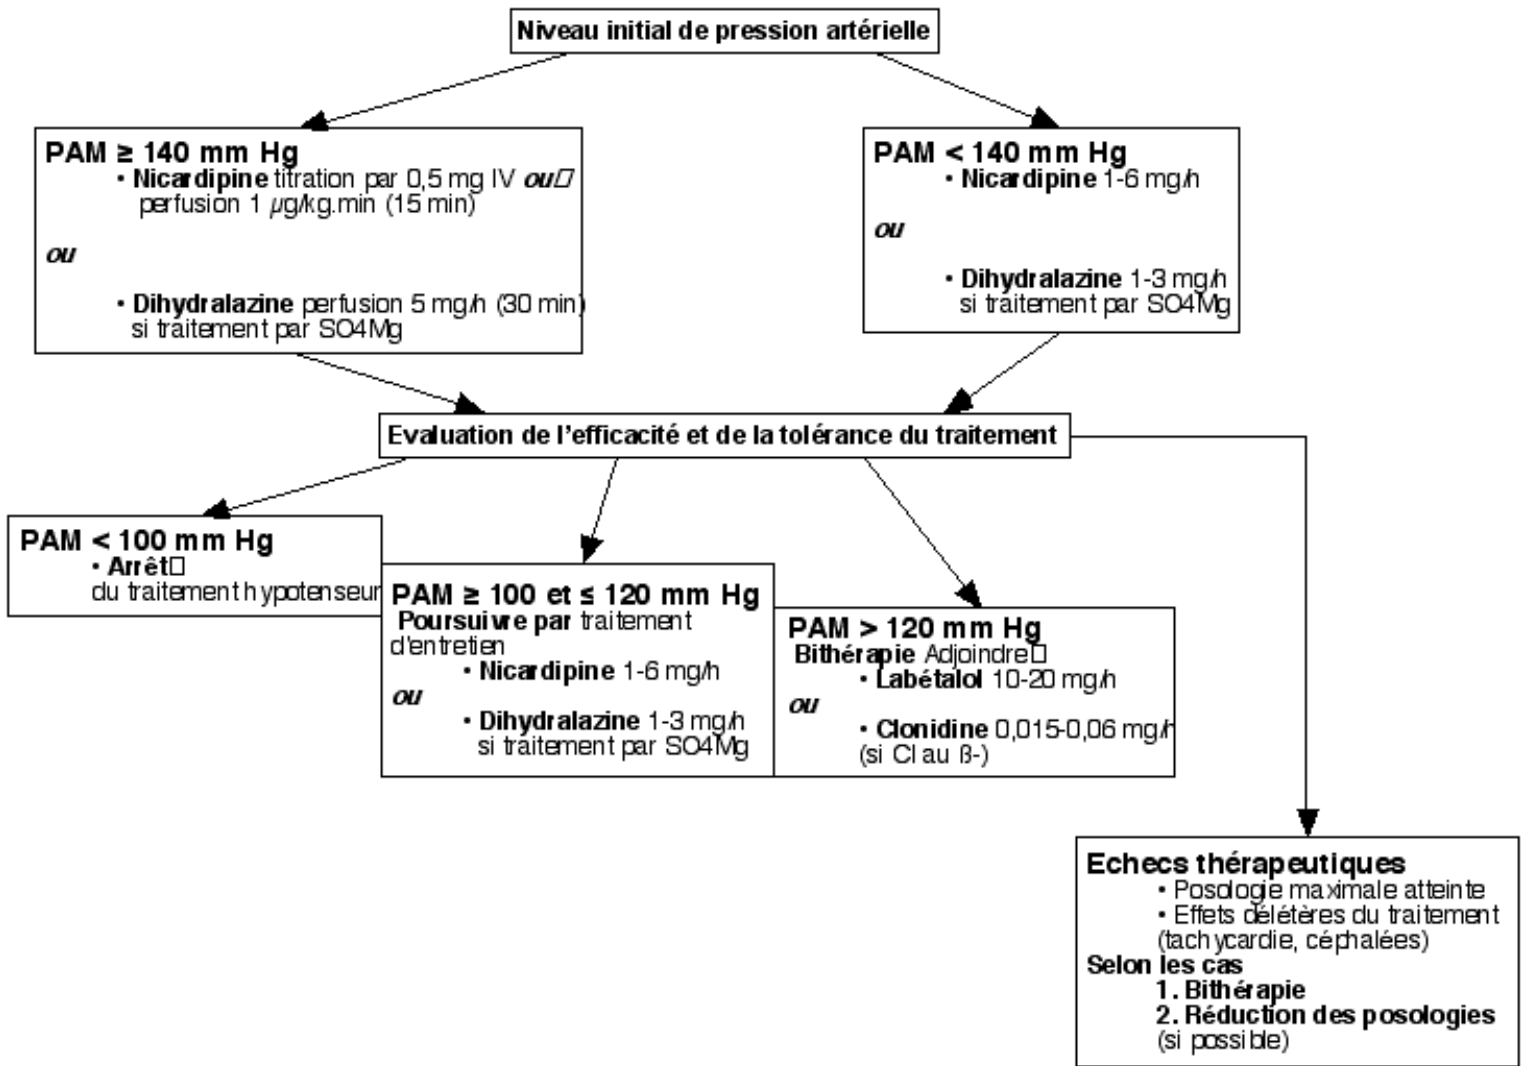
Niveau initial de pression artérielle

PAM ≥ 140 mm Hg
• Nicardipine titration par 0,5 mg IV ou
perfusion 1 μg/kg.min (15 min)
ou
• Dihydralazine perfusion 5 mg/h (30 min)
si traitement par SO4Mg

PAM < 140 mm Hg
• Nicardipine 1-6 mg/h
ou
• Dihydralazine 1-3 mg/h
si traitement par SO4Mg

Evaluation de l'efficacité et de la tolérance du traitement

PAM < 100 mm Hg
• Arrêt
du traitement hypotenseur

PAM ≥ 100 et ≤ 120 mm Hg
Poursuivre par traitement d'entretien
• Nicardipine 1-6 mg/h
ou
• Dihydralazine 1-3 mg/h
si traitement par SO4Mg

PAM > 120 mm Hg
Bithérapie Adjoindre
• Labétalol 10-20 mg/h
ou
• Clonidine 0,015-0,06 mg/h
(si CI au ß-)

Echecs thérapeutiques
• Posologie maximale atteinte
• Effets délétères du traitement
(tachycardie, céphalées)
Selon les cas
1. Bithérapie
2. Réduction des posologies
(si possible)